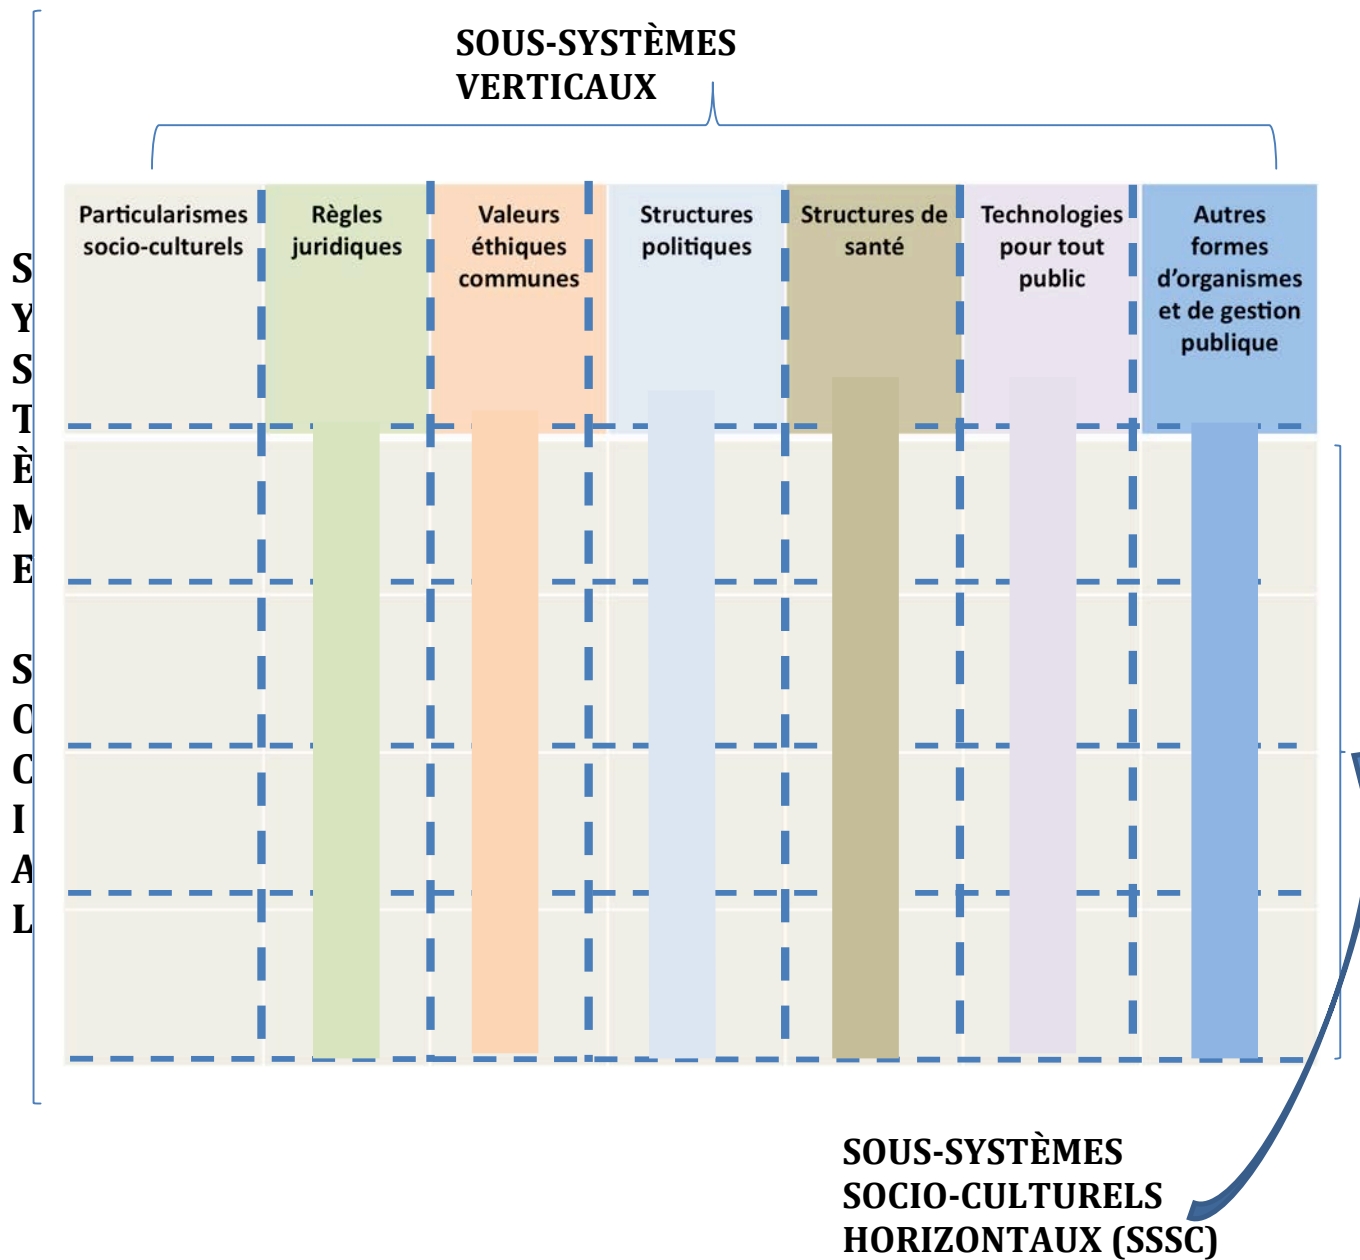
SOUS-SYSTÈMES VERTICAUX

SYSTÈME SOCIAL

Particularismes socio-culturels

Règles juridiques

Valeurs éthiques communes

Structures politiques

Structures de santé

Technologies pour tout public

Autres formes d'organismes et de gestion publique

SOUS-SYSTÈMES SOCIO-CULTURELS HORIZONTAUX (SSSC)